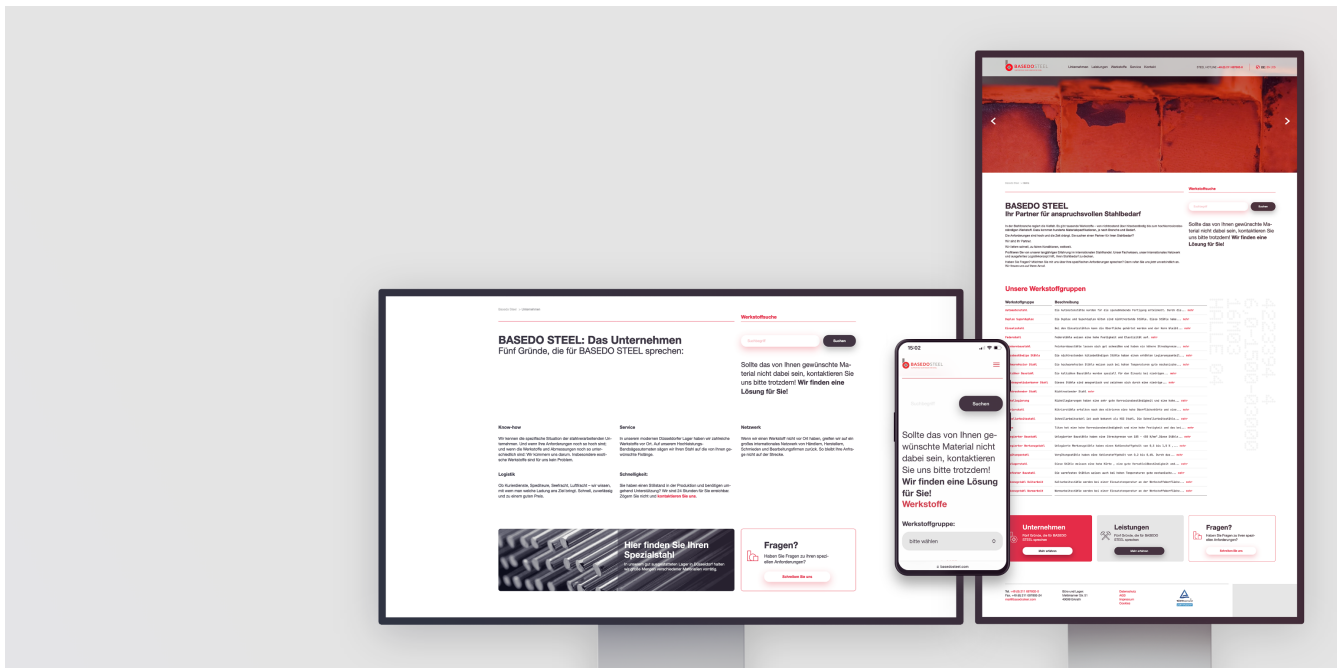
Startseite > Unternehmen

BASEDO STEEL: Das Unternehmen
Fünf Gründe, die für BASEDO STEEL sprechen:

Werkstoffsuche

Suchen

Sollte das von Ihnen gewünschte Material nicht dabei sein, kontaktieren Sie uns bitte trotzdem! Wir finden eine Lösung für Sie!

Know-how

Service

Netzwerk

Logistik

Schnelligkeit

Hier finden Sie Ihren Spezialstahl

Fragen?

Haben Sie Fragen zu Ihren speziellen Anforderungen?

Schreiben Sie uns

15:02

BASEDO STEEL

Suchen

Sollte das von Ihnen gewünschte Material nicht dabei sein, kontaktieren Sie uns bitte trotzdem! Wir finden eine Lösung für Sie!

Werkstoffe

Werkstoffgruppe:

bitte wählen

basedosteel.com

BASEDO STEEL

Unternehmen Leistungen Werkstoffe Service Kontakt

BASEDO STEEL
Ihr Partner für anspruchsvollen Stahlbedarf

Werkstoffsuche

Suchen

Sollte das von Ihnen gewünschte Material nicht dabei sein, kontaktieren Sie uns bitte trotzdem! Wir finden eine Lösung für Sie!

Unsere Werkstoffgruppen

Werkstoffgruppe
Beschreibung

Unternehmen

Leistungen

Fragen?